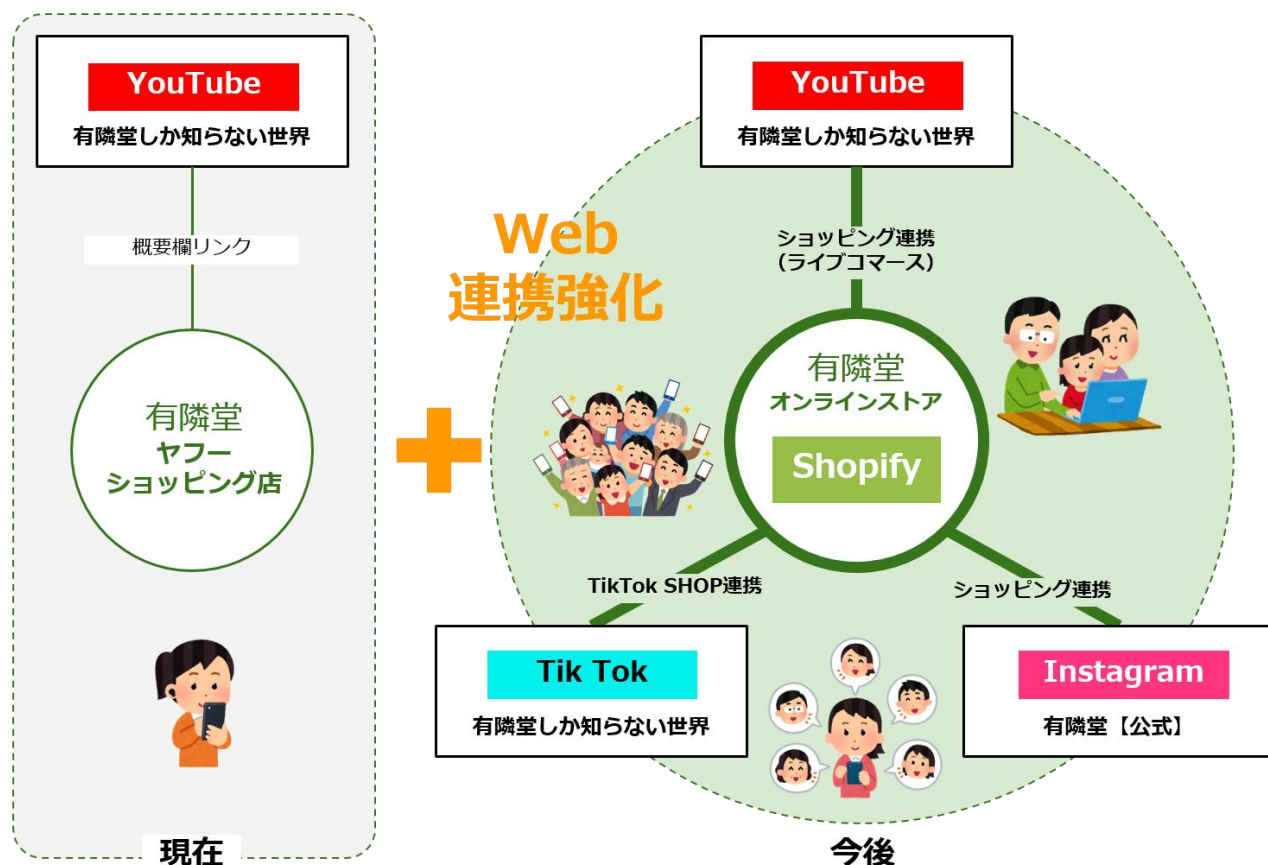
YouTube
有隣堂しか知らない世界

概要欄リンク

有隣堂
ヤフー
ショッピング店

現在

Web
連携強化

YouTube
有隣堂しか知らない世界

ショッピング連携
(ライブコマース)

有隣堂
オンラインストア
Shopify

TikTok SHOP連携

ショッピング連携

Tik Tok
有隣堂しか知らない世界

Instagram
有隣堂【公式】

今後